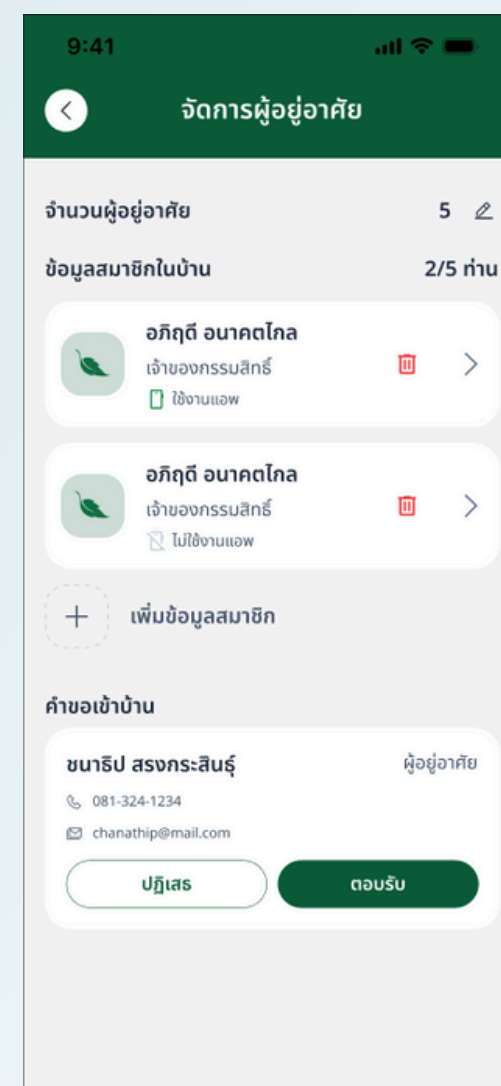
9:41

จัดการผู้อยู่อาศัย

จำนวนผู้อยู่อาศัย 5

ข้อมูลสมาชิกในบ้าน 2/5 ท่าน

อภิฤดี อนาคตไกล
เจ้าของกรรมสิทธิ์
ใช้งานแอพ

อภิฤดี อนาคตไกล
เจ้าของกรรมสิทธิ์
ไม่ใช้งานแอพ

เพิ่มข้อมูลสมาชิก

คำขอเข้าบ้าน

ชนาธิป สรงกระสินธุ์
ผู้อยู่อาศัย
081-324-1234
chanathip@mail.com

ปฏิเสธ
ตอบรับ